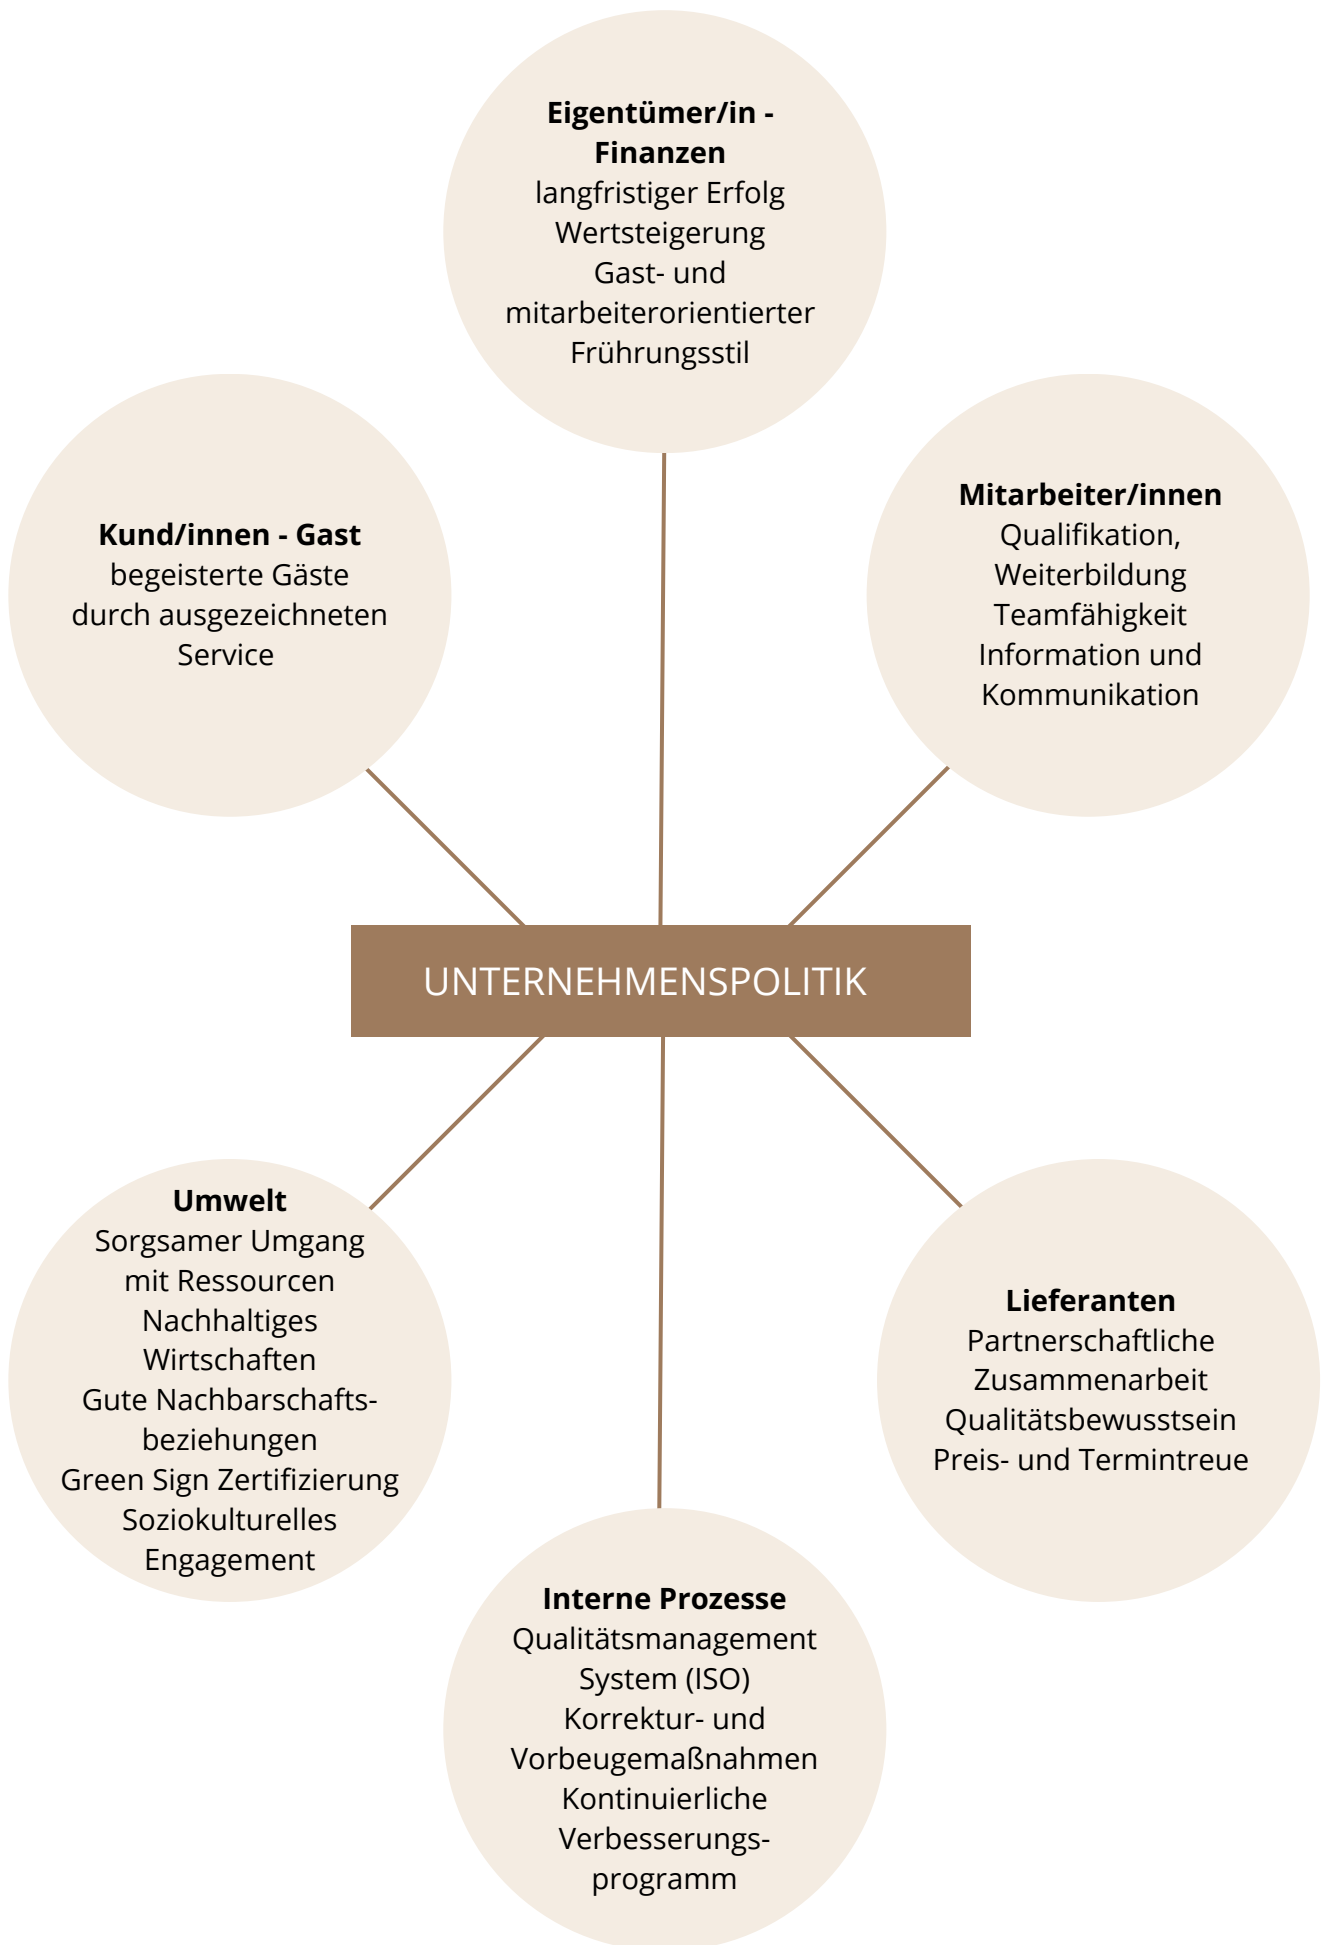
**Eigentümer/in - Finanzen**
langfristiger Erfolg
Wertsteigerung
Gast- und mitarbeiterorientierter Frührungsstil

**Kund/innen - Gast**
begeisterte Gäste durch ausgezeichneten Service

**Mitarbeiter/innen**
Qualifikation, Weiterbildung
Teamfähigkeit
Information und Kommunikation

UNTERNEHMENSPOLITIK

**Umwelt**
Sorgsamer Umgang mit Ressourcen
Nachhaltiges Wirtschaften
Gute Nachbarschafts-beziehungen
Green Sign Zertifizierung
Soziokulturelles Engagement

**Lieferanten**
Partnerschaftliche Zusammenarbeit
Qualitätsbewusstsein
Preis- und Termintreue

**Interne Prozesse**
Qualitätsmanagement System (ISO)
Korrektur- und Vorbeugemaßnahmen
Kontinuierliche Verbesserungs-programm